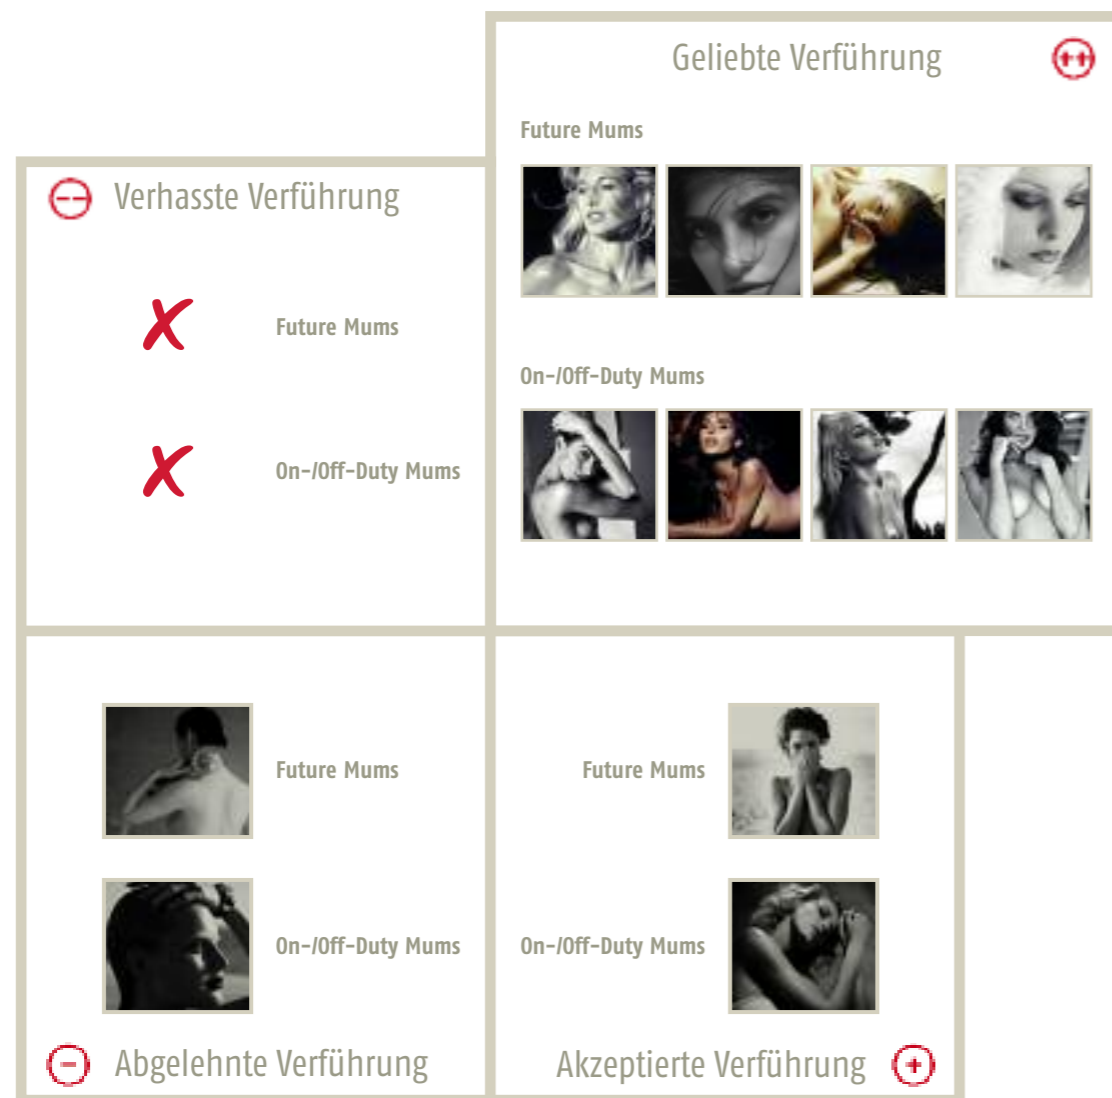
Geliebte Verführung

Future Mums

On-/Off-Duty Mums

Verhasste Verführung

Future Mums

On-/Off-Duty Mums

Future Mums

On-/Off-Duty Mums

Abgelehnte Verführung

Future Mums

On-/Off-Duty Mums

Akzeptierte Verführung